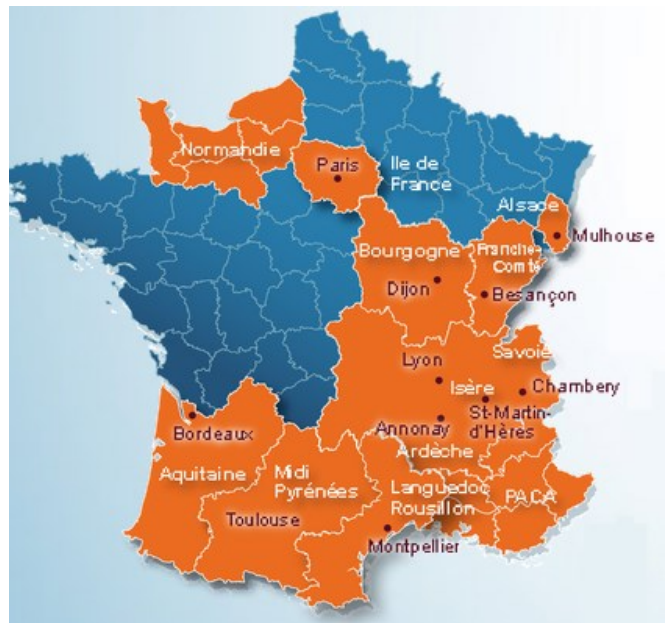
Normandie
Paris
Ile de France
Alsace
Mulhouse
Bourgogne
Franche-Comté
Dijon
Besançon
Savoie
Lyon
Isère
Chambery
St-Martin-d'Hères
Annonay
Ardèche
Bordeaux
Aquitaine
Midi Pyrénées
Languedoc Rousillon
PACA
Toulouse
Montpellier